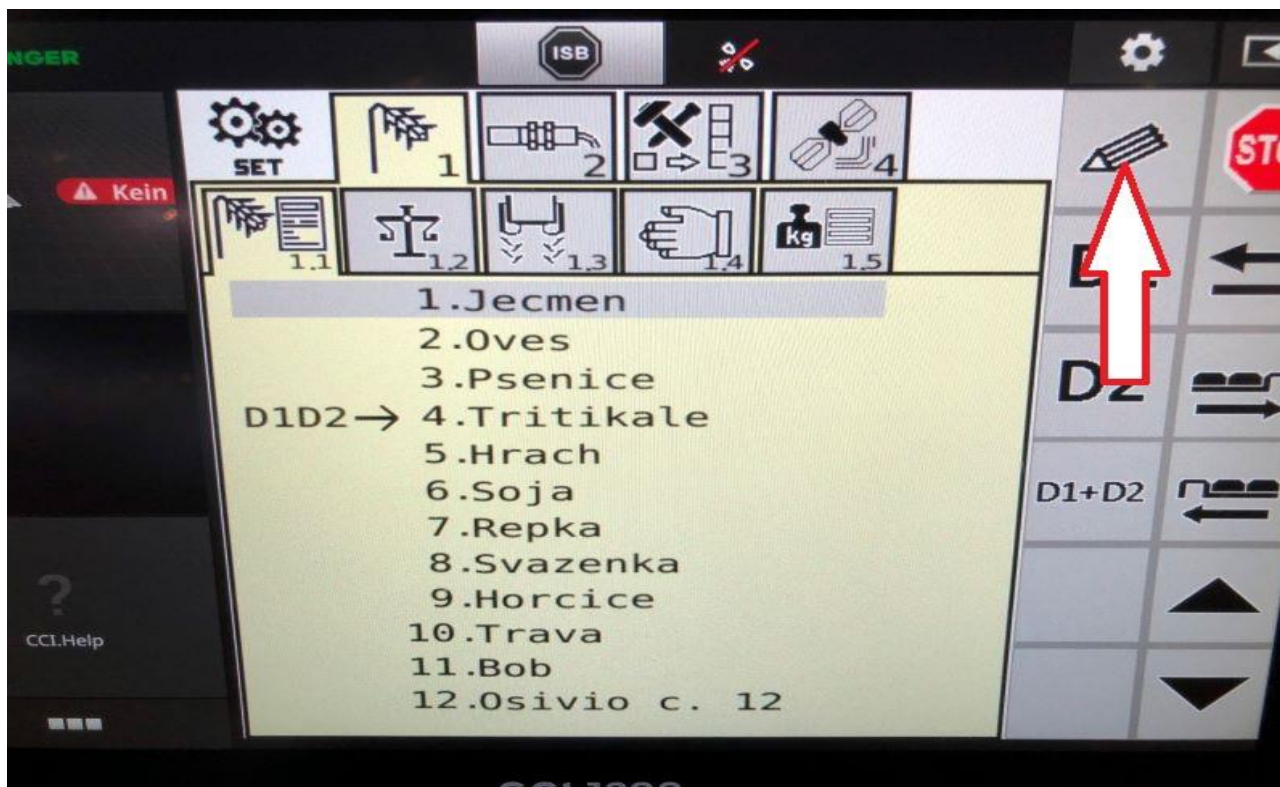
NGER

ISB

Kein

SET
1
2
3
4

1.1
1.2
1.3
1.4
kg
1.5

1.Jecmen
2.Oves
3.Psenice
D1D2→ 4.Tritikale
5.Hrach
6.Soja
7.Repka
8.Svazenka
9.Horcice
10.Trava
11.Bob
12.Osivio c. 12

?
CC1.Help

STO
D1
D2
D1+D2

CCI1200